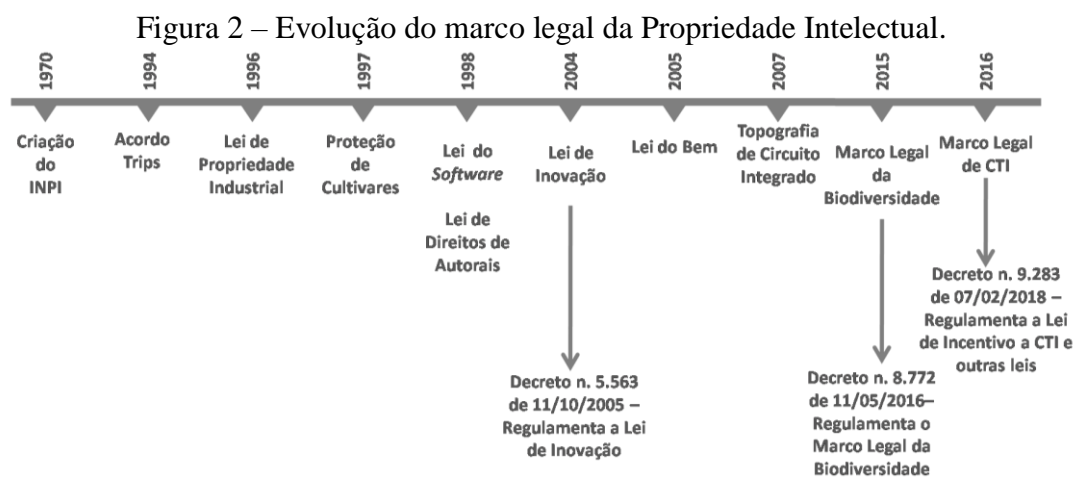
Figura 2 – Evolução do marco legal da Propriedade Intelectual.

1970
Criação do INPI

1994
Acordo Trips

1996
Lei de Propriedade Industrial

1997
Proteção de Cultivares

1998
Lei do *Software*

Lei de Direitos de Autorais

2004
Lei de Inovação

Decreto n. 5.563 de 11/10/2005 – Regulamenta a Lei de Inovação

2005
Lei do Bem

2007
Topografia de Circuito Integrado

2015
Marco Legal da Biodiversidade

Decreto n. 8.772 de 11/05/2016– Regulamenta o Marco Legal da Biodiversidade

2016
Marco Legal de CTI

Decreto n. 9.283 de 07/02/2018 – Regulamenta a Lei de Incentivo a CTI e outras leis